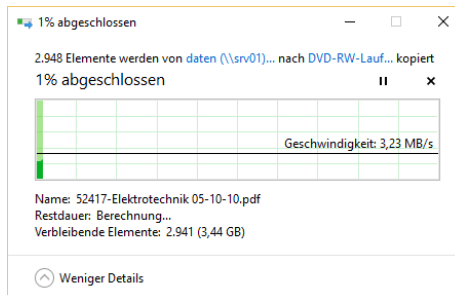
1% abgeschlossen

2.948 Elemente werden von daten (\\srv01)... nach DVD-RW-Lauf... kopiert

1% abgeschlossen

Geschwindigkeit: 3,23 MB/s

Name: 52417-Elektrotechnik 05-10-10.pdf
Restdauer: Berechnung...
Verbleibende Elemente: 2.941 (3,44 GB)

Weniger Details